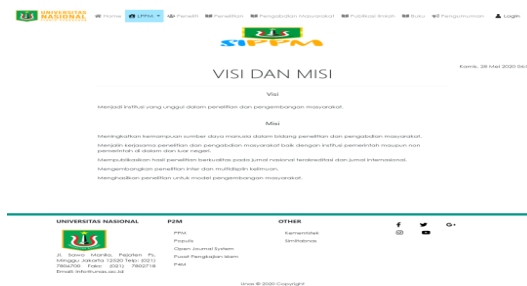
UNIVERSITAS NASIONAL

Home LPPM Peneliti Penelitian Pengabdian Masyarakat Publikasi Ilmiah Buku Pengumuman Login

SIPPM

Kamis, 28 Mei 2020 06:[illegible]

VISI DAN MISI

Visi

Menjadi institusi yang unggul dalam penelitian dan pengembangan masyarakat.

Misi

Meningkatkan kemampuan sumber daya manusia dalam bidang penelitian dan pengabdian masyarakat.

Menjalin kerjasama penelitian dan pengabdian masyarakat baik dengan institusi pemerintah maupun non pemerintah di dalam dan luar negeri.

Mempublikasikan hasil penelitian berkualitas pada jurnal nasional terakreditasi dan jurnal internasional.

Mengembangkan penelitian inter dan multidisiplin keilmuan.

Menghasilkan penelitian untuk model pengembangan masyarakat.

UNIVERSITAS NASIONAL

Jl. Sawo Manila, Pejaten Ps. Minggu Jakarta 12520 Telp: (021) 7806700 Faks: (021) 7802718 Email: info@unas.ac.id

P2M

LPPM
Populis
Open Journal System
Pusat Pengkajian Islam
P4M

OTHER

Kemenristek
Simlitabmas

Unas © 2020 Copyright